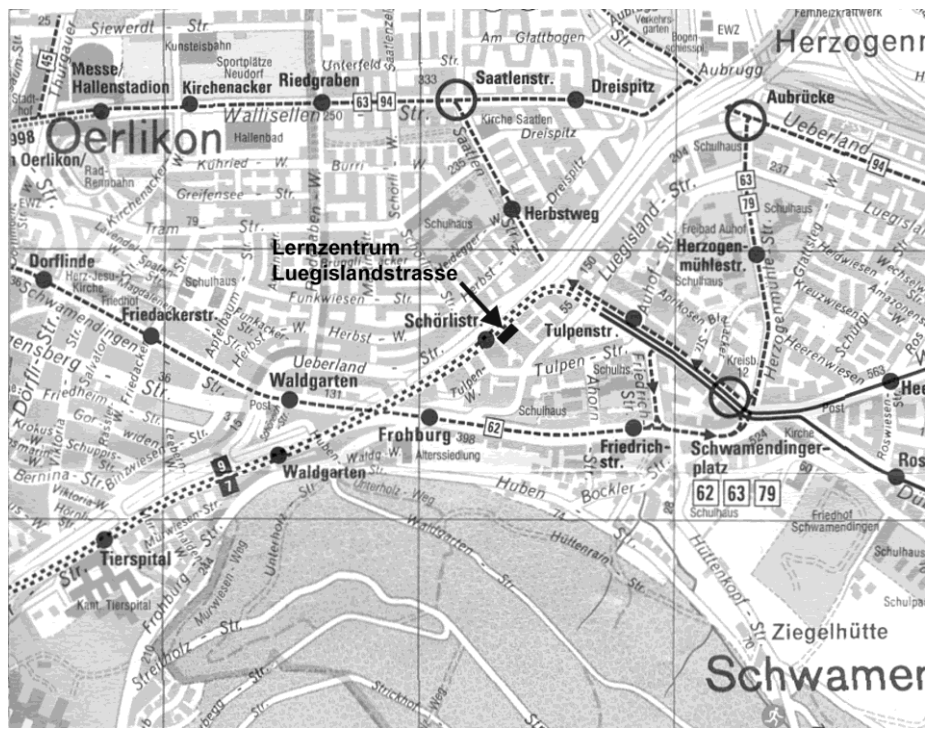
Siewerdt Str.
Kunsteisbahn
Sportplätze Neudorf
Unterfeld Str.
Am Glattbogen
Aubrugg
Verkehrsgarten
EWZ
Fernheizkraftwerk
Herzogenm
45
Thurgauer
Messe/ Hallenstadion
Kirchenacker
Riedgraben
333
63
94
Saatlenstr.
Dreispitz
Aubrücke
Wallisellen Str.
250
Kirche Saatlen
Dreispitz
Ueberland
998
Oerlikon
Hallenbad
Schulhaus
237
94
Oerlikon/
Kühried W.
Burri W.
235
63
79
Rad-Rennbahn
Greifensee Str.
Herbstweg
Schulhaus
Luegisland Str.
79
Tram Str.
Schulhaus
Freibad Auhof
Lernzentrum Luegislandstrasse
Herzogenmühlestr.
Dorflinde
Herz-Jesu-Kirche
Schulhaus
Funkwiesen Str.
150
Friedhof
Schwamendingen
Friedackerstr.
Herbst W.
Schörlistr.
55
Tulpenstr.
Auhof Str.
Aprikosen Str.
Heerenwiesen
Kreuzwiesen
563
Ueberland
Tulpen Str.
Kreisb. 12
Herzogenmühle Str.
Dörfli Str.
Waldgarten
131
Friedheim
Tulpen W.
Schulhaus
Friedrich Str.
Post
Post
Schulhaus
Frohburg
398
62
Friedrichstr.
Schwamendingerplatz
524
Kirche
Roswiesen Str.
Alterssiedlung
Bernina Str.
Binzwiesen Str.
9
7
Waldgarten
Waldg. W.
62
63
79
Huben
Bockler Str.
Unterholz Weg
Schulhaus
Ros
Dü
Viktoria W.
Waldgarten
Hüttenrain
Friedhof Schwamendingen
Schulhaus
Murwiesen Str.
Tierspital
Unterholz Str.
Hüttenkopf Str.
Schulpa
Kant. Tierspital
Frohburg Str.
Murwiesen Weg
Ziegelhütte
Str.
Streitholz Str.
Strickhof Weg
Schwamen